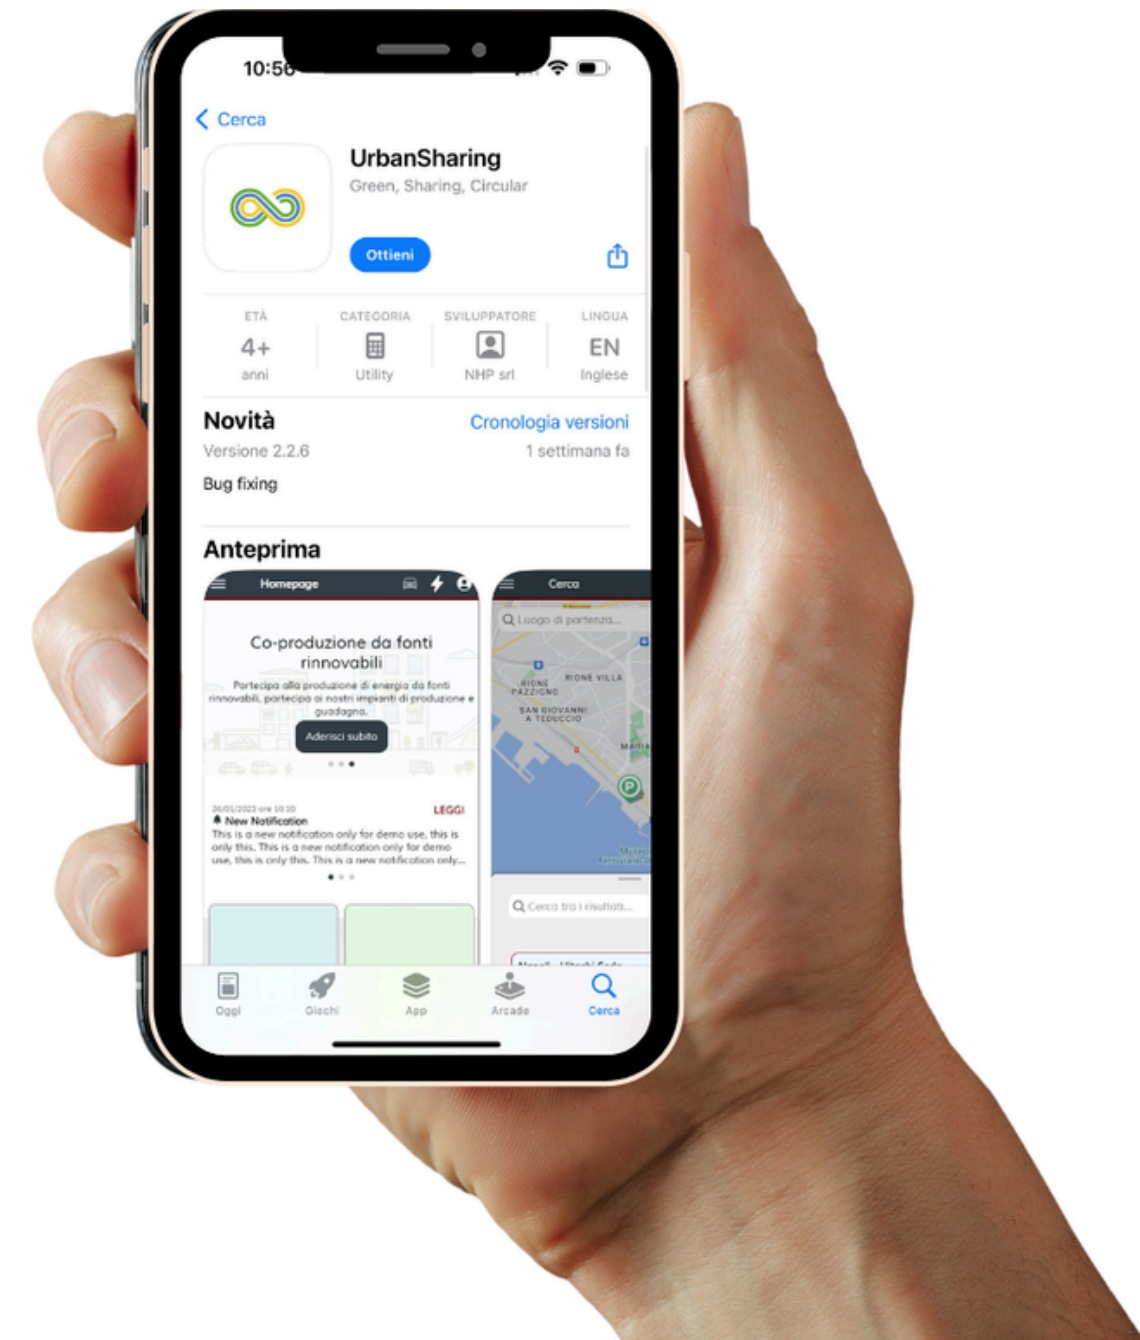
10:56

< Cerca

UrbanSharing
Green, Sharing, Circular

Ottieni

| ETÀ | CATEGORIA | SVILUPPATORE | LINGUA |
|---|---|---|---|
| 4+ | | | EN |
| anni | Utility | NHP srl | Inglese |

Novità
Cronologia versioni
Versione 2.2.6
1 settimana fa
Bug fixing

Anteprima

Homepage

Co-produzione da fonti rinnovabili

Partecipa alla produzione di energia da fonti rinnovabili, partecipa ai nostri impianti di produzione e guadagna.

Aderisci subito

26/01/2023 ore 10:30
LEGGI
New Notification
This is a new notification only for demo use, this is only this. This is a new notification only for demo use, this is only this. This is a new notification only...

Cerca

Luogo di partenza...

RIONE PAZZIGNO
RIONE VILLA
SAN GIOVANNI A TEDUCCIO

Cerca tra i risultati...

Oggi Giochi App Arcade Cerca